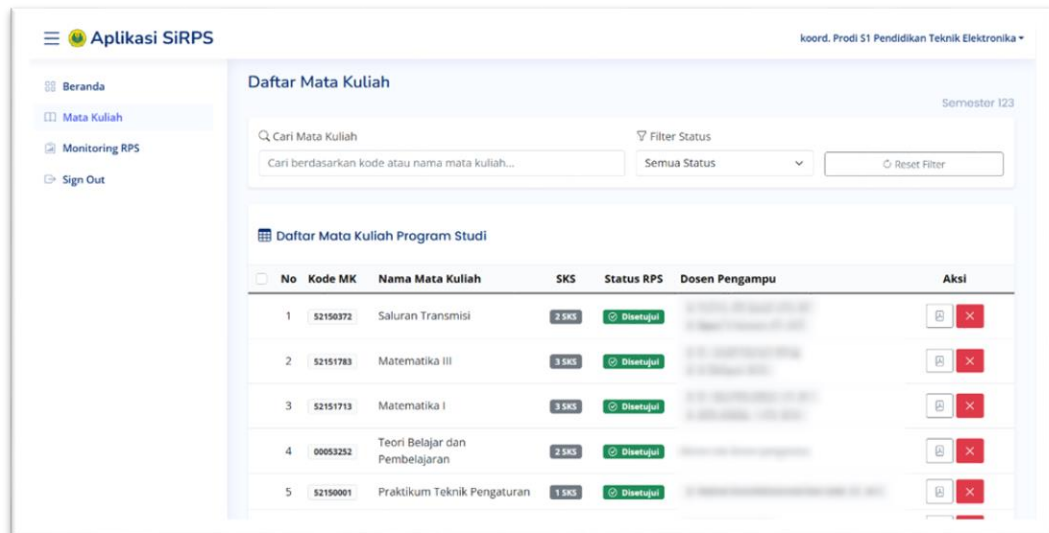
Aplikasi SiRPS

koord. Prodi S1 Pendidikan Teknik Elektronika

Beranda
Mata Kuliah
Monitoring RPS
Sign Out

Daftar Mata Kuliah

Semester 123

Cari Mata Kuliah
Cari berdasarkan kode atau nama mata kuliah...

Filter Status
Semua Status

Reset Filter

Daftar Mata Kuliah Program Studi

| No | Kode MK | Nama Mata Kuliah | SKS | Status RPS | Dosen Pengampu | Aksi |
|---|---|---|---|---|---|---|
| 1 | 52150372 | Saluran Transmisi | 2 SKS | Disetujui | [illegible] | |
| 2 | 52151783 | Matematika III | 3 SKS | Disetujui | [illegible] | |
| 3 | 52151713 | Matematika I | 3 SKS | Disetujui | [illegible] | |
| 4 | 00053252 | Teori Belajar dan Pembelajaran | 2 SKS | Disetujui | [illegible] | |
| 5 | 52150001 | Praktikum Teknik Pengaturan | 1 SKS | Disetujui | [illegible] | |